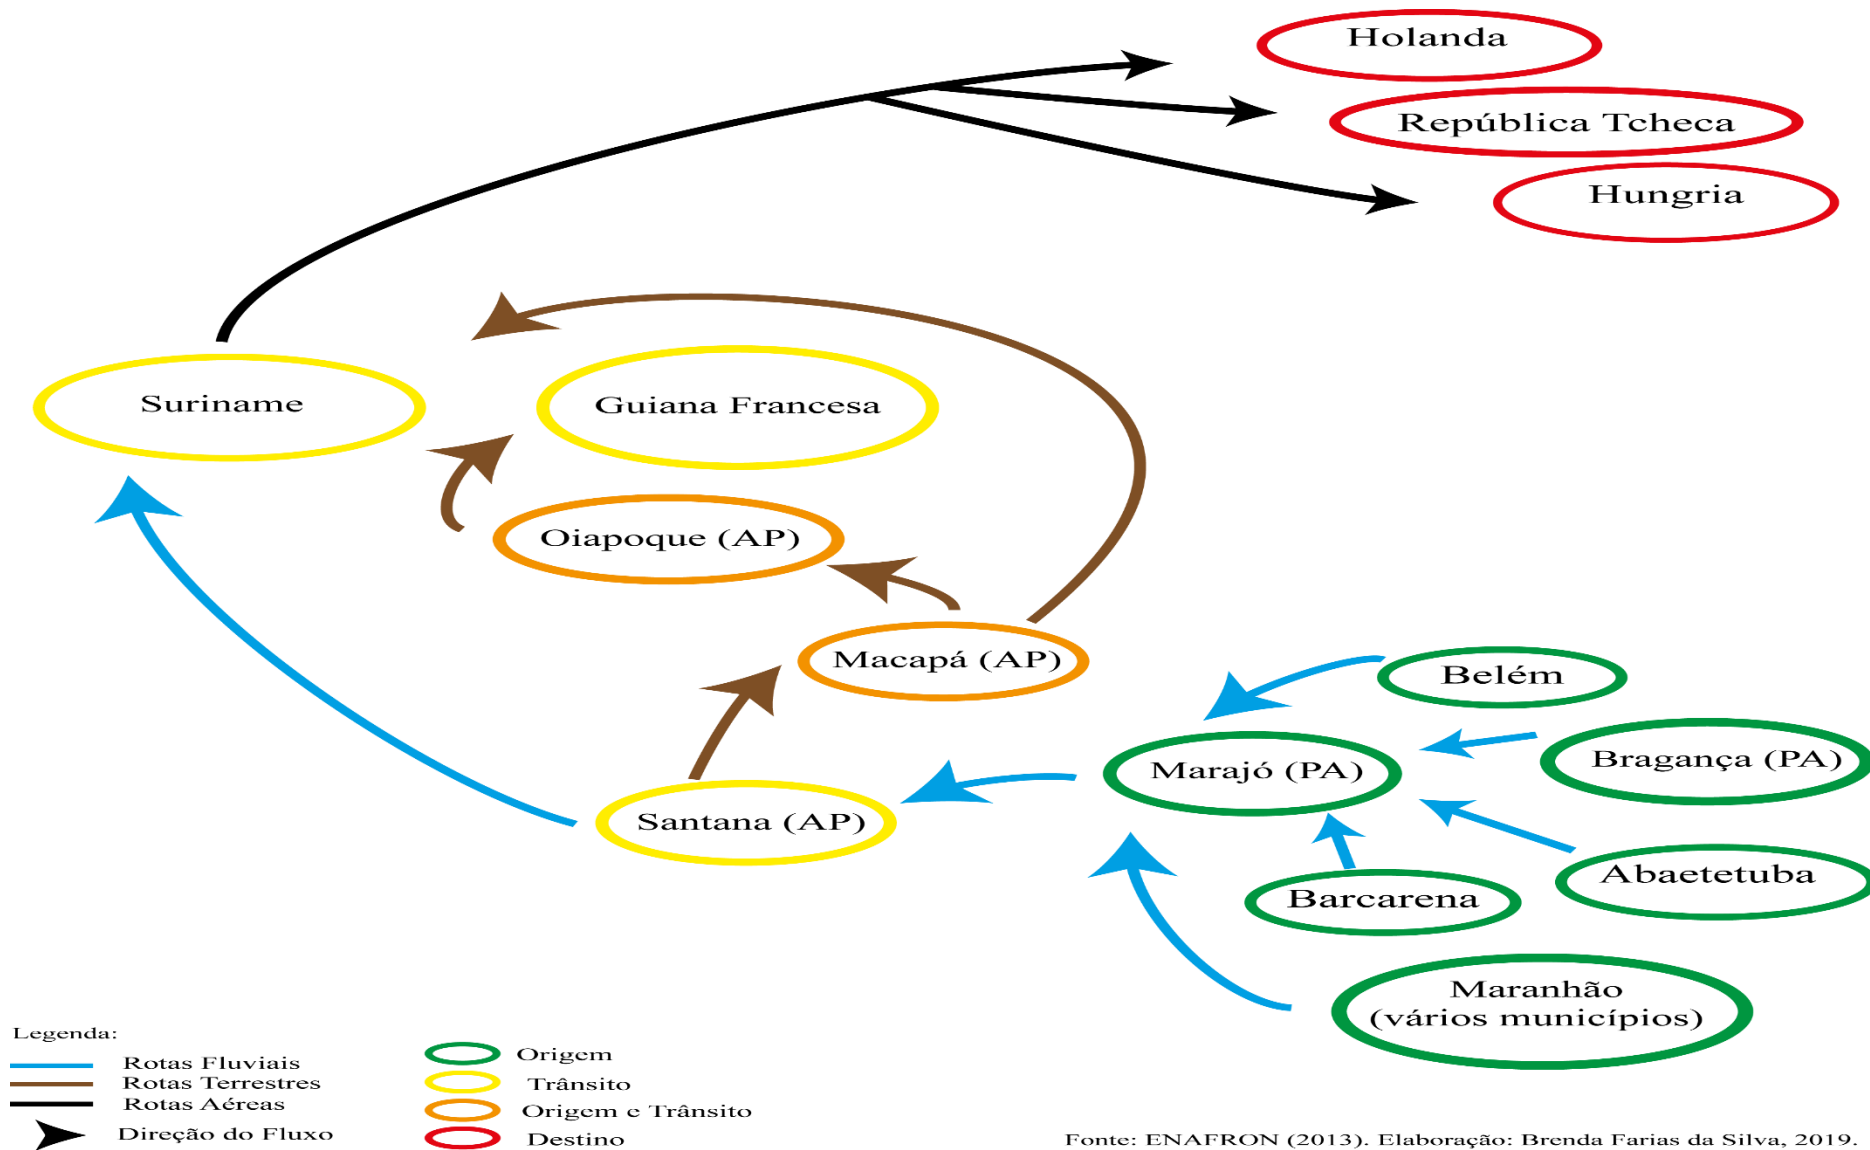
Holanda

República Tcheca

Hungria

Suriname

Guiana Francesa

Oiapoque (AP)

Macapá (AP)

Belém

Bragança (PA)

Marajó (PA)

Santana (AP)

Abaetetuba

Barcarena

Maranhão (vários municípios)

Legenda:
Rotas Fluviais
Rotas Terrestres
Rotas Aéreas
Direção do Fluxo

Origem
Trânsito
Origem e Trânsito
Destino

Fonte: ENAFRON (2013). Elaboração: Brenda Farias da Silva, 2019.